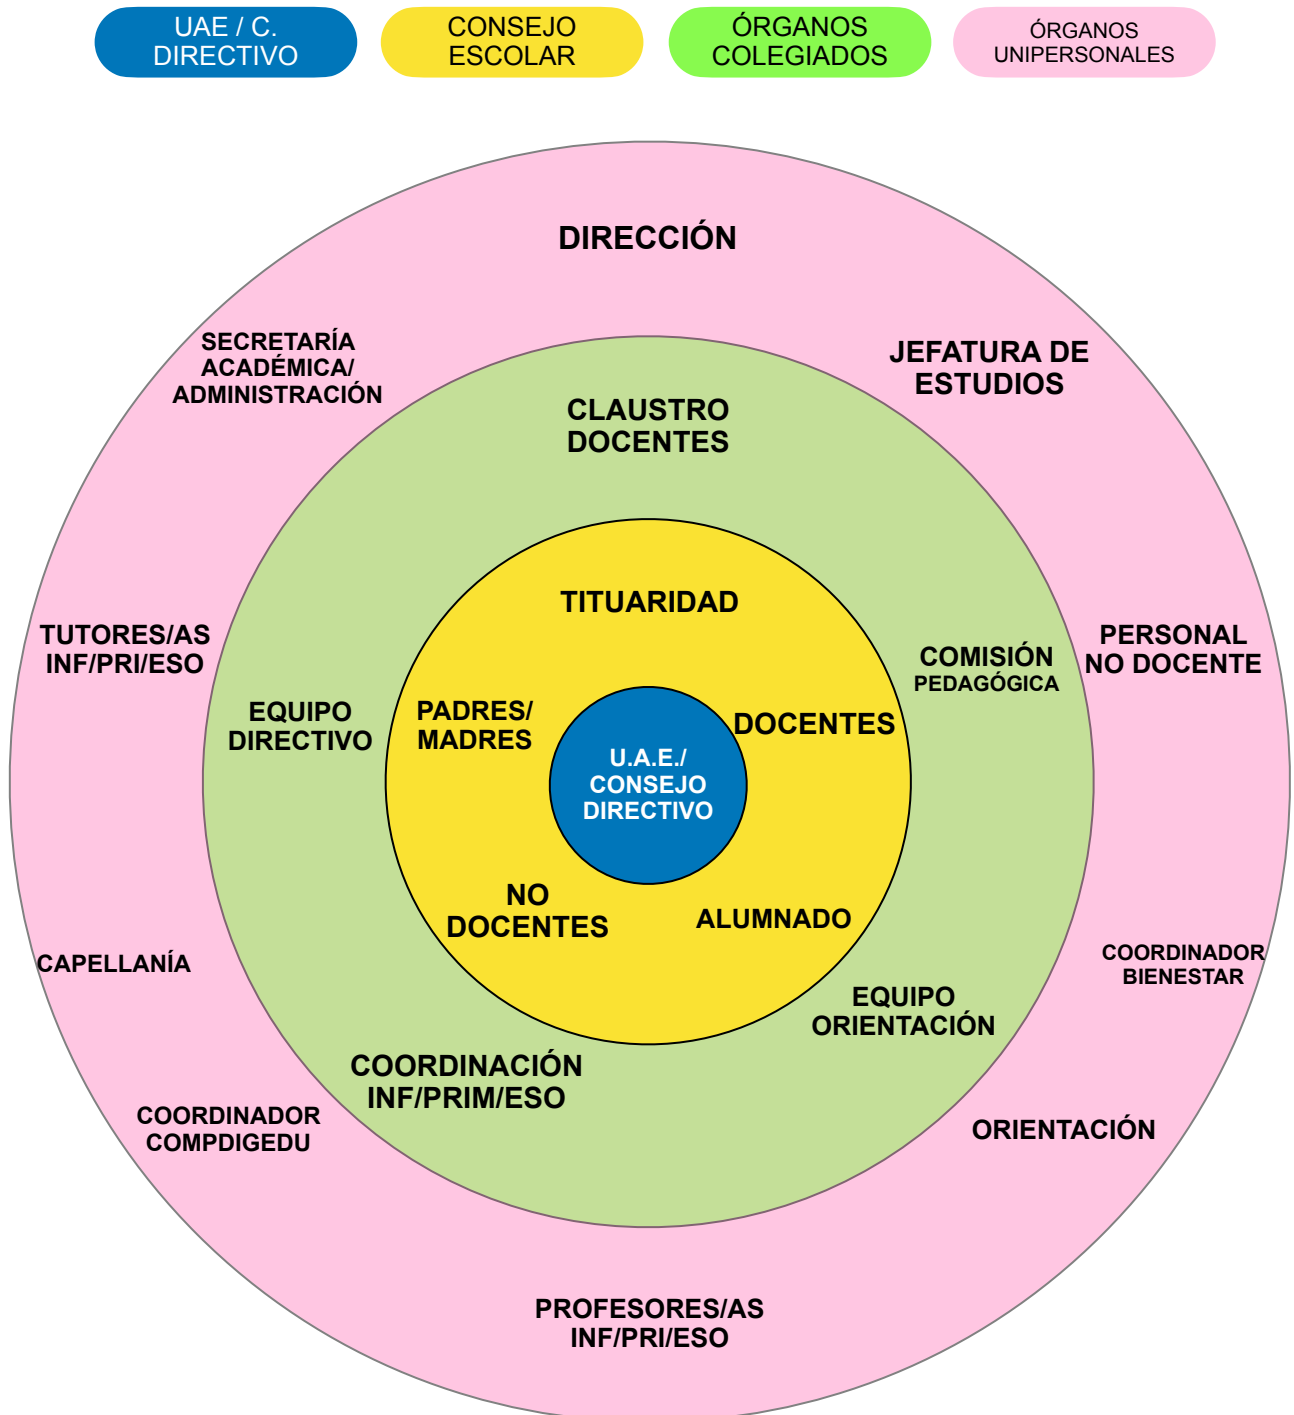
UAE / C. DIRECTIVO

CONSEJO ESCOLAR

ÓRGANOS COLEGIADOS

ÓRGANOS UNIPERSONALES

DIRECCIÓN

SECRETARÍA ACADÉMICA/ ADMINISTRACIÓN

JEFATURA DE ESTUDIOS

CLAUSTRO DOCENTES

TITUARIDAD

TUTORES/AS INF/PRI/ESO

COMISIÓN PEDAGÓGICA

PERSONAL NO DOCENTE

EQUIPO DIRECTIVO

PADRES/ MADRES

DOCENTES

U.A.E./ CONSEJO DIRECTIVO

NO DOCENTES

ALUMNADO

CAPELLANÍA

COORDINADOR BIENESTAR

EQUIPO ORIENTACIÓN

COORDINACIÓN INF/PRIM/ESO

COORDINADOR COMPDIGEDU

ORIENTACIÓN

PROFESORES/AS INF/PRI/ESO